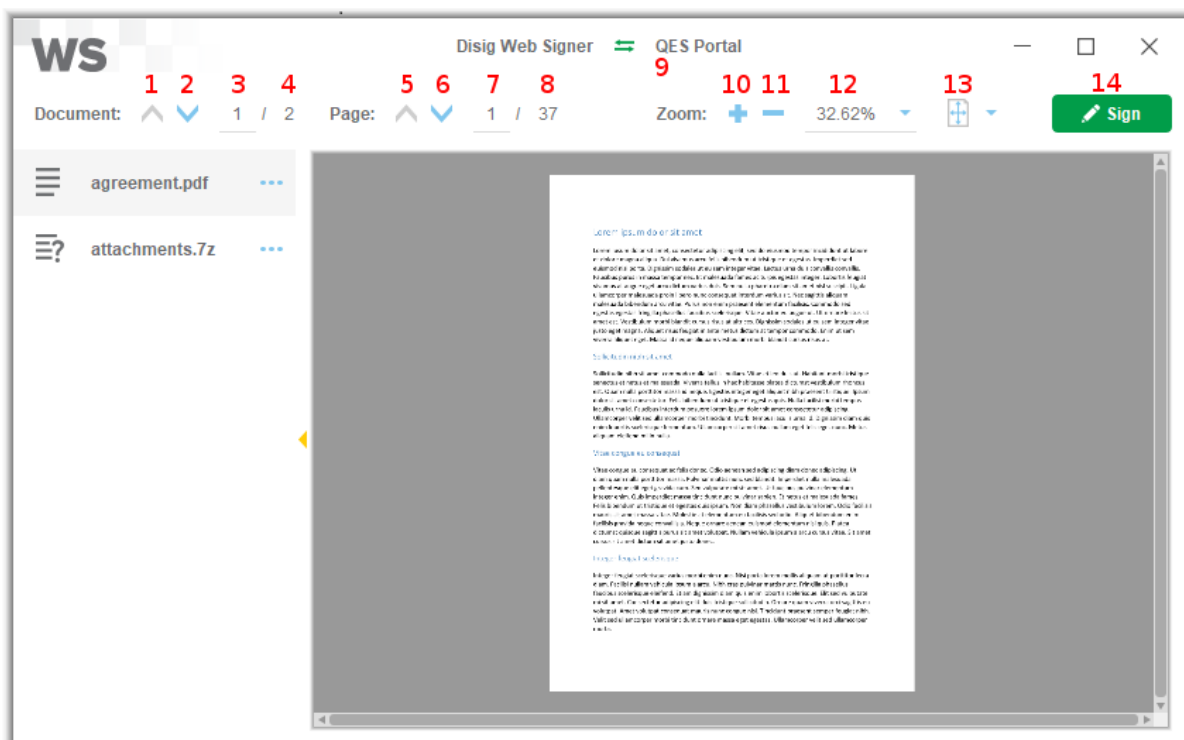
WS

Disig Web Signer QES Portal

9

1 2 3 4 5 6 7 8 10 11 12 13 14

Document: 1 / 2 Page: 1 / 37 Zoom: 32.62% Sign

agreement.pdf ...

attachments.7z ...

Lorem ipsum dolor sit amet

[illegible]

Sollicitudin nunc sit amet

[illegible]

Vitae congue eu consequat

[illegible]

Integer feugiat scelerisque

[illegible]